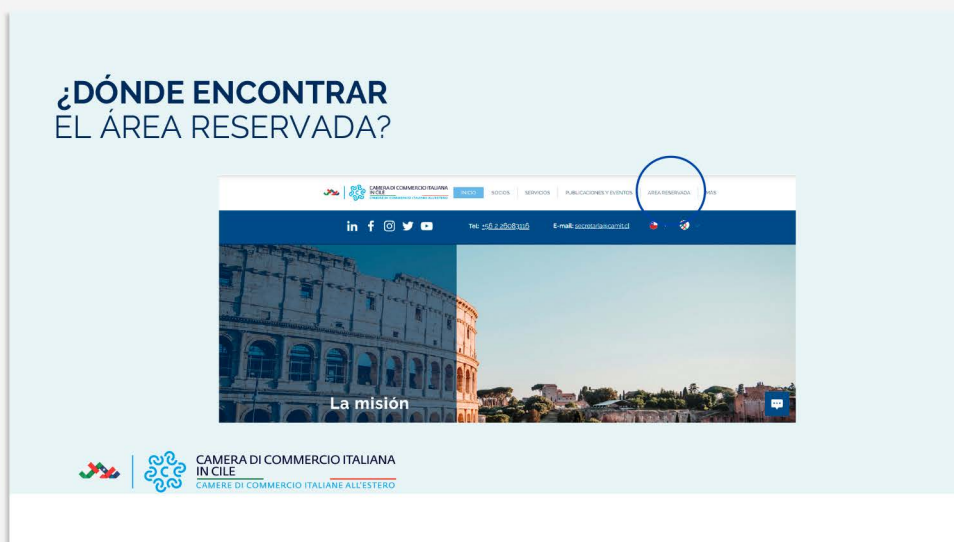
¿DÓNDE ENCONTRAR
EL ÁREA RESERVADA?

CAMERA DI COMMERCIO ITALIANA IN CILE
CAMERE DI COMMERCIO ITALIANE ALL'ESTERO

INICIO SOCIOS SERVICIOS PUBLICACIONES Y EVENTOS ÁREA RESERVADA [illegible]

Tel: +56 2 26083116 E-mail: secretaria@camit.cl

La misión

CAMERA DI COMMERCIO ITALIANA
IN CILE
CAMERE DI COMMERCIO ITALIANE ALL'ESTERO